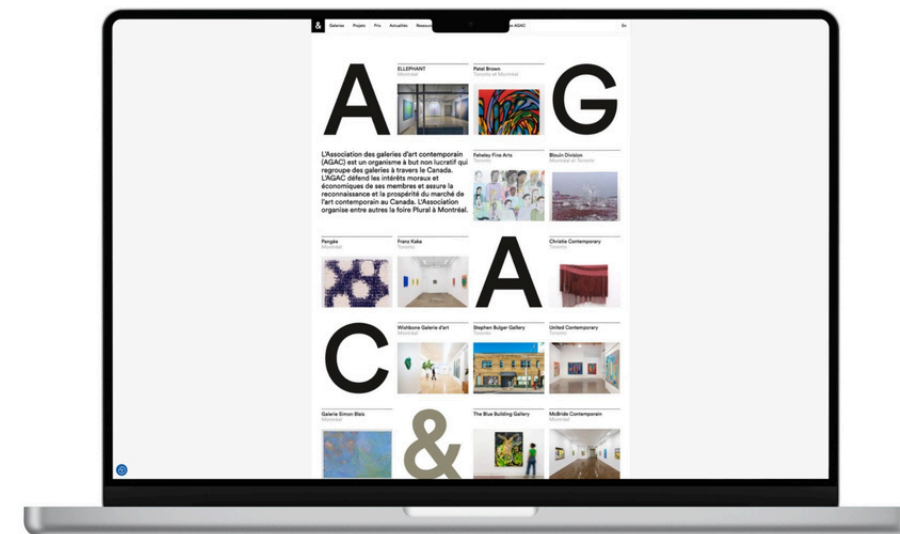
&
Galeries Projets Prix Actualités Ressou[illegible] AGAC En

A G

ELLEPHANT
Montréal

Patel Brown
Toronto et Montréal

L'Association des galeries d'art contemporain (AGAC) est un organisme à but non lucratif qui regroupe des galeries à travers le Canada. L'AGAC défend les intérêts moraux et économiques de ses membres et assure la reconnaissance et la prospérité du marché de l'art contemporain au Canada. L'Association organise entre autres la foire Plural à Montréal.

Feheley Fine Arts
Toronto

Blouin Division
Montréal et Toronto

Pangée
Montréal

Franz Kaka
Toronto

A

Christie Contemporary
Toronto

C

Wishbone Galerie d'art
Montréal

Stephen Bulger Gallery
Toronto

United Contemporary
Toronto

Galerie Simon Blais
Montréal

&

The Blue Building Gallery
Toronto

McBride Contemporain
Montréal